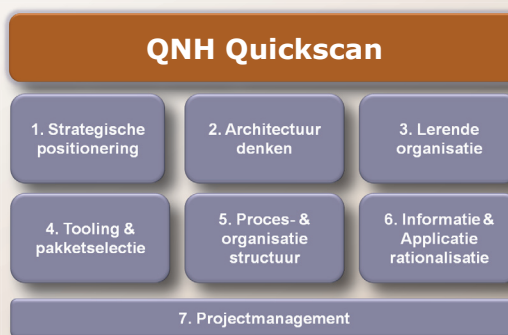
QNH Quickscan

1. Strategische positionering

2. Architectuur denken

3. Lerende organisatie

4. Tooling & pakketselectie

5. Proces- & organisatie structuur

6. Informatie & Applicatie rationalisatie

7. Projectmanagement